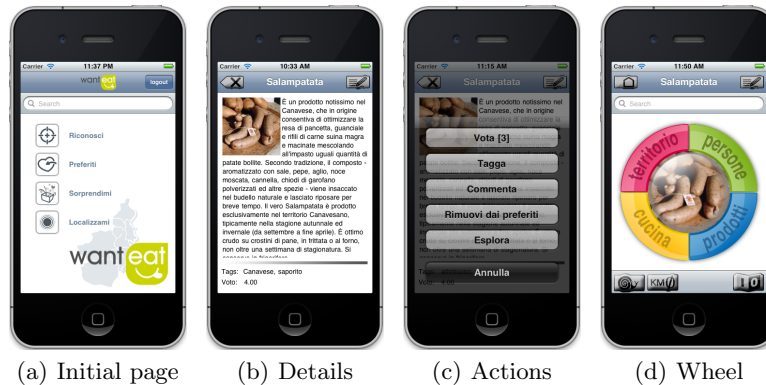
Carrier 11:37 PM
want eat logout
Search
Riconosci
Preferiti
Sorprendimi
Localizzami
want eat

Carrier 10:33 AM
Salampatata
È un prodotto notissimo nel Canavese, che in origine consentiva di ottimizzare la resa di pancetta, guanciale e rifili di carne suina magra e macinate mescolando all'impasto uguali quantità di patate bollite. Secondo tradizione, il composto - aromatizzato con sale, pepe, aglio, noce moscata, cannella, chiodi di garofano polverizzati ed altre spezie - viene insaccato nel budello naturale e lasciato riposare per breve tempo. Il vero Salampatata è prodotto esclusivamente nel territorio Canavesano, tipicamente nella stagione autunnale ed invernale (da settembre a fine aprile). È ottimo crudo su crostini di pane, in frittata o al forno, non oltre una settimana di stagionatura. Si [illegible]
Tags: Canavese, saporito
Voto: 4.00

Carrier 11:15 AM
Salampatata
È un prodotto notissimo nel Canavese, che in origine consentiva di ottimizzare la
Vota [3]
Tagga
Commenta
Rimuovi dai preferiti
Esplora
Annulla
Tags: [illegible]
Voto: 4.00

Carrier 11:50 AM
Salampatata
Search
territorio
persone
cucina
prodotti
KM 0
10

(a) Initial page (b) Details (c) Actions (d) Wheel